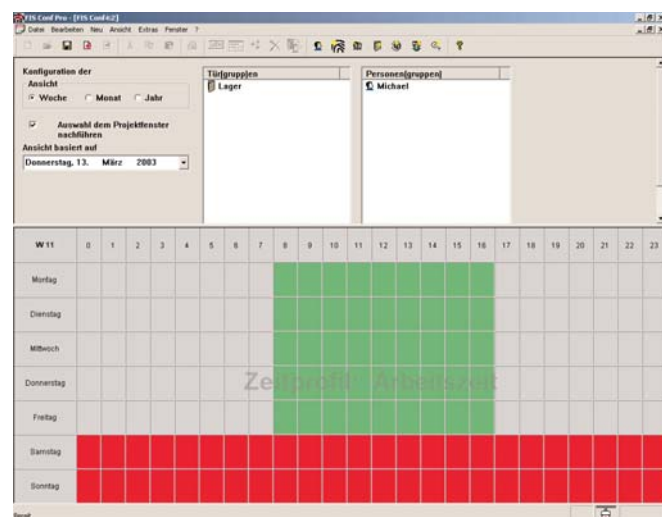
FIS Conf Pro - [FIS Conf#2]

Datei Bearbeiten Neu Ansicht Extras Fenster ?

Konfiguration der Ansicht

Woche Monat Jahr

Auswahl dem Projektfenster nachführen

Ansicht basiert auf

Donnerstag, 13. März 2003

| Tür(gruppe)n |
|---|
| Lager |

| Personen(gruppen) |
|---|
| Michael |

| W 11 | 0 | 1 | 2 | 3 | 4 | 5 | 6 | 7 | 8 | 9 | 10 | 11 | 12 | 13 | 14 | 15 | 16 | 17 | 18 | 19 | 20 | 21 | 22 | 23 |
|---|---|---|---|---|---|---|---|---|---|---|---|---|---|---|---|---|---|---|---|---|---|---|---|---|
| Montag | | | | | | | | | | | | | | | | | | | | | | | | |
| Dienstag | | | | | | | | | | | | | | | | | | | | | | | | |
| Mittwoch | | | | | | | | | | | | | | | | | | | | | | | | |
| Donnerstag | | | | | | | | | | | | | | | | | | | | | | | | |
| Freitag | | | | | | | | | | | | | | | | | | | | | | | | |
| Samstag | | | | | | | | | | | | | | | | | | | | | | | | |
| Sonntag | | | | | | | | | | | | | | | | | | | | | | | | |

Zeitprofil: Arbeitszeit

Bereit